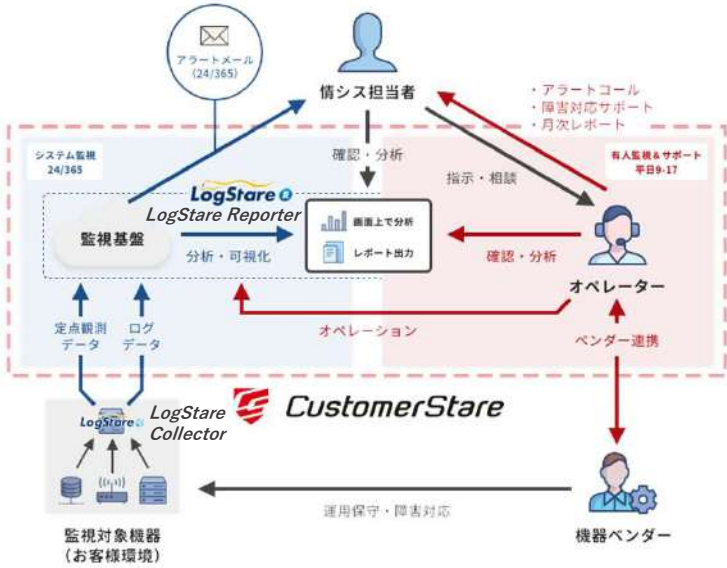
アラートメール
(24/365)

情シス担当者

・アラートコール
・障害対応サポート
・月次レポート

システム監視
24/365

確認・分析

指示・相談

有人監視＆サポート
平日9-17

LogStare

LogStare Reporter

監視基盤

画面上で分析

レポート出力

分析・可視化

確認・分析

オペレーター

定点観測
データ

ログ
データ

オペレーション

ベンダー連携

LogStare

LogStare Collector

CustomerStare

運用保守・障害対応

監視対象機器
(お客様環境)

機器ベンダー